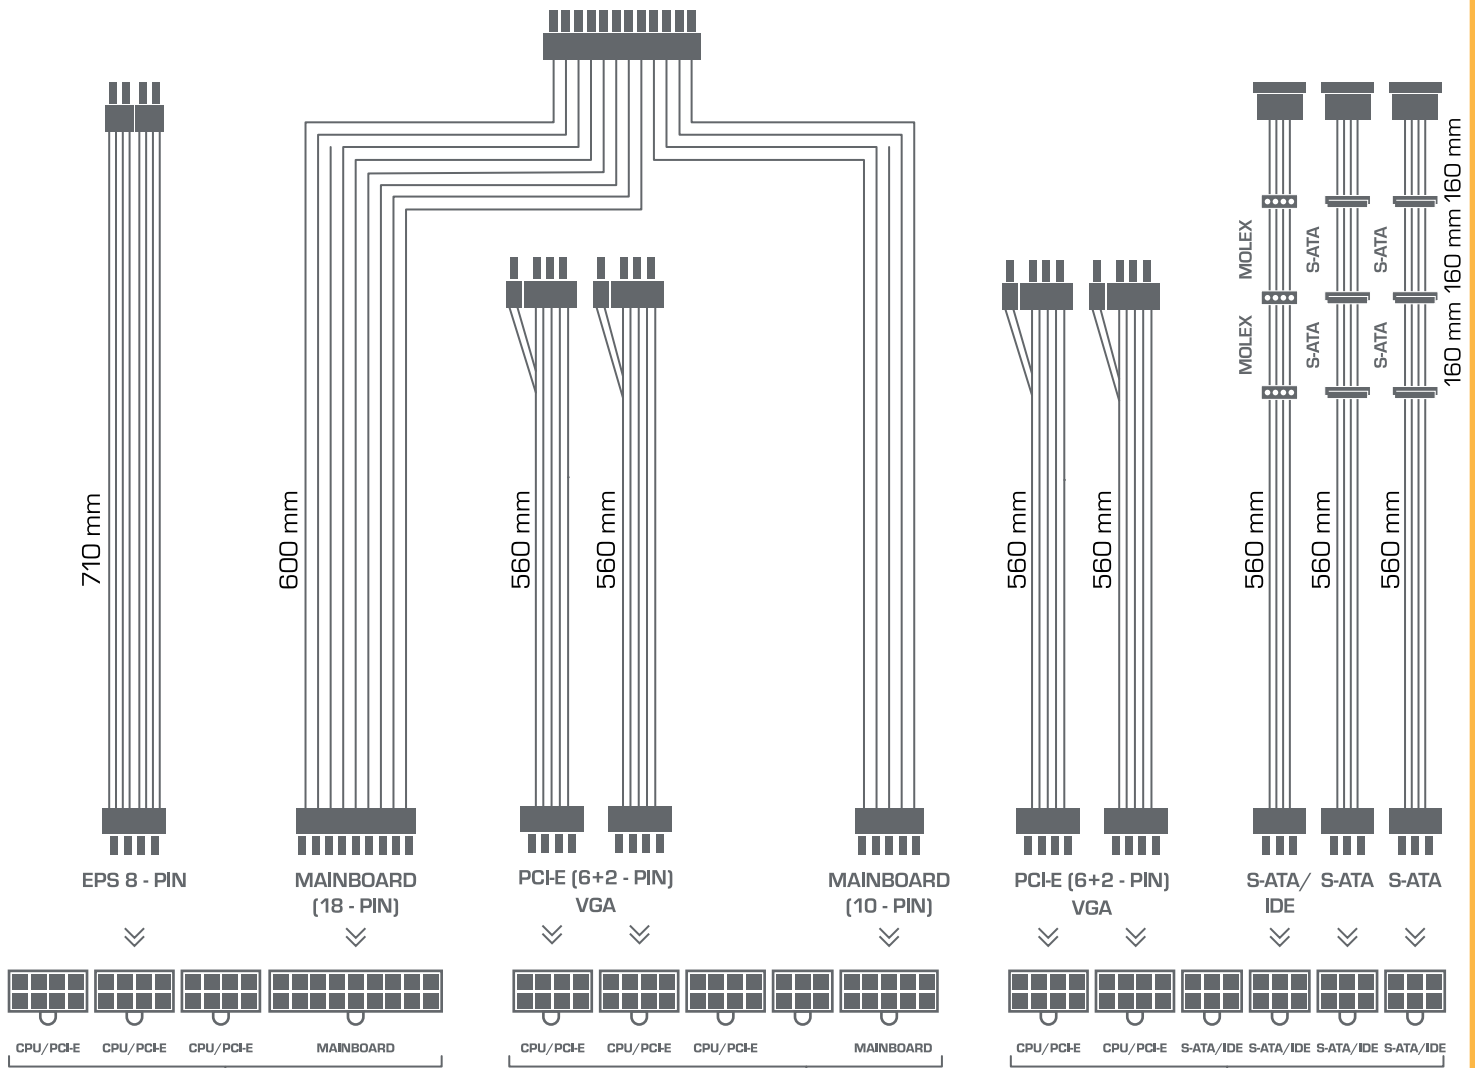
710 mm
600 mm
560 mm
560 mm
560 mm
560 mm
MOLEX
MOLEX
S-ATA
S-ATA
S-ATA
S-ATA
160 mm 160 mm 160 mm
560 mm
560 mm
560 mm

EPS 8 - PIN
MAINBOARD (18 - PIN)
PCI-E (6+2 - PIN) VGA
MAINBOARD (10 - PIN)
PCI-E (6+2 - PIN) VGA
S-ATA/ IDE
S-ATA
S-ATA

CPU/PCI-E
CPU/PCI-E
CPU/PCI-E
MAINBOARD
CPU/PCI-E
CPU/PCI-E
CPU/PCI-E
MAINBOARD
CPU/PCI-E
CPU/PCI-E
S-ATA/IDE
S-ATA/IDE
S-ATA/IDE
S-ATA/IDE